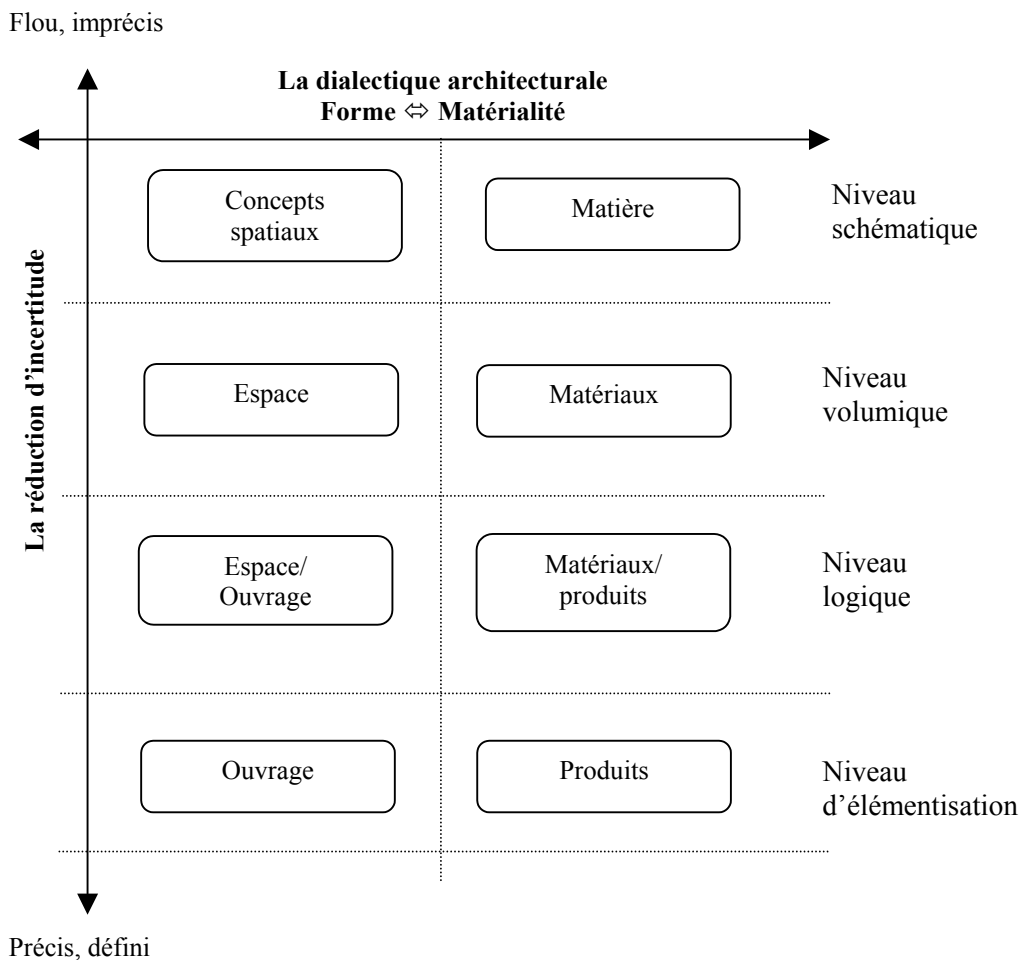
Flou, imprécis

La dialectique architecturale
Forme ⇔ Matérialité

La réduction d'incertitude

Concepts spatiaux

Matière

Niveau schématique

Espace

Matériaux

Niveau volumique

Espace/ Ouvrage

Matériaux/ produits

Niveau logique

Ouvrage

Produits

Niveau d'élémentisation

Précis, défini